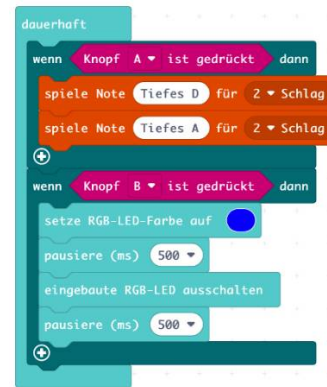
dauerhaft
wenn Knopf A ▾ ist gedrückt dann
spiele Note Tiefes D für 2 ▾ Schlag
spiele Note Tiefes A für 2 ▾ Schlag
wenn Knopf B ▾ ist gedrückt dann
setze RGB-LED-Farbe auf
pausiere (ms) 500 ▾
eingebaute RGB-LED ausschalten
pausiere (ms) 500 ▾